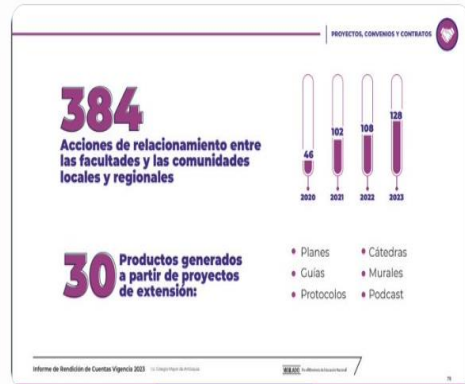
PROYECTOS, CONVENIOS Y CONTRATOS

384
Acciones de relacionamiento entre las facultades y las comunidades locales y regionales

46
102
108
128
2020
2021
2022
2023

30
Productos generados a partir de proyectos de extensión:

Planes
Guías
Protocolos
Cátedras
Murales
Podcast

Informe de Rendición de Cuentas Vigencia 2023 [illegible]

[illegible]

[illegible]